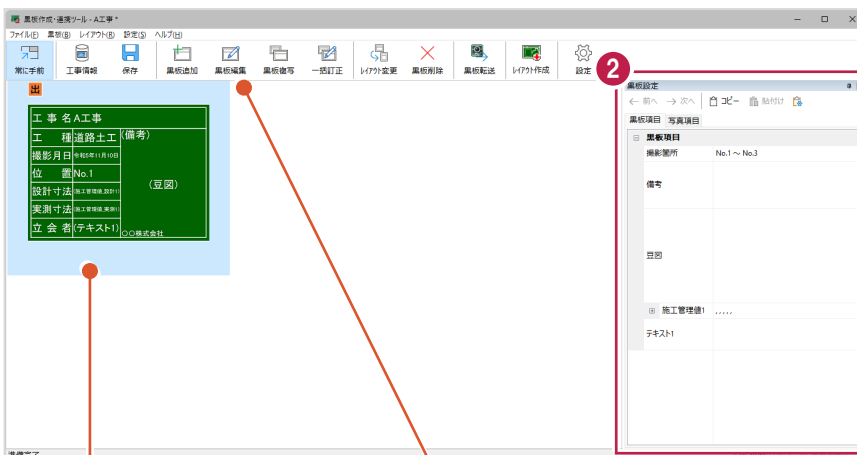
黒板作成・連携ツール - A工事 *

ファイル(F) 黒板(B) レイアウト(R) 設定(S) ヘルプ(H)

常に手前 工事情報 保存 黒板追加 黒板編集 黒板複写 一括訂正 レイアウト変更 黒板削除 黒板転送 レイアウト作成 設定

出

| 工事名 | A工事 | |
|---|---|---|
| 工　種 | 道路土工 | (備考) |
| 撮影月日 | 令和5年11月10日 | |
| 位　置 | No.1 | (豆図) |
| 設計寸法 | (施工管理値_設計) | |
| 実測寸法 | (施工管理値_実測) | |
| 立会者 | (テキスト1) | ○○株式会社 |

2

黒板設定

← 前へ → 次へ コピー 貼付け

黒板項目 写真項目

黒板項目
撮影箇所 No.1 ～ No.3
備考
豆図
施工管理値1 , , , , ,
テキスト1

準備完了